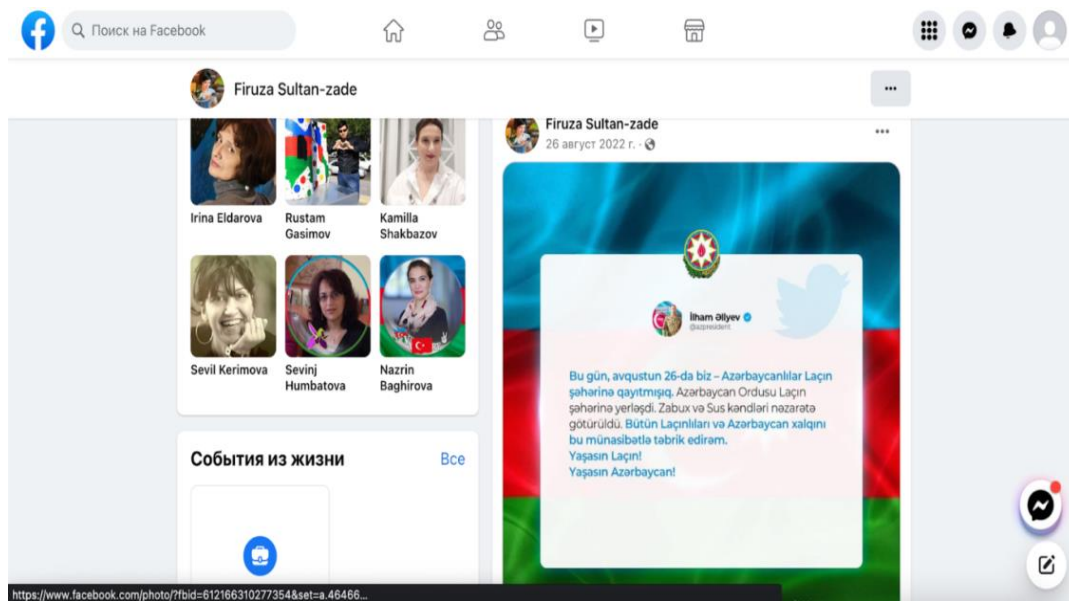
Поиск на Facebook

Firuza Sultan-zade

Irina Eldarova

Rustam Gasimov

Kamilla Shakbazov

Sevil Kerimova

Sevinj Humbatova

Nazrin Baghirova

События из жизни

Все

Firuza Sultan-zade
26 август 2022 г. ·

İlham Əliyev
@azpresident

Bu gün, avqustun 26-da biz – Azərbaycanlılar Laçın şəhərinə qayıtmışıq. Azərbaycan Ordusu Laçın şəhərinə yerləşdi. Zabux və Sus kəndləri nəzarətə götürüldü. Bütün Laçınlıları və Azərbaycan xalqını bu münasibətlə təbrik edirəm.
Yaşasın Laçın!
Yaşasın Azərbaycan!

https://www.facebook.com/photo/?fbid=612166310277354&set=a.46466...